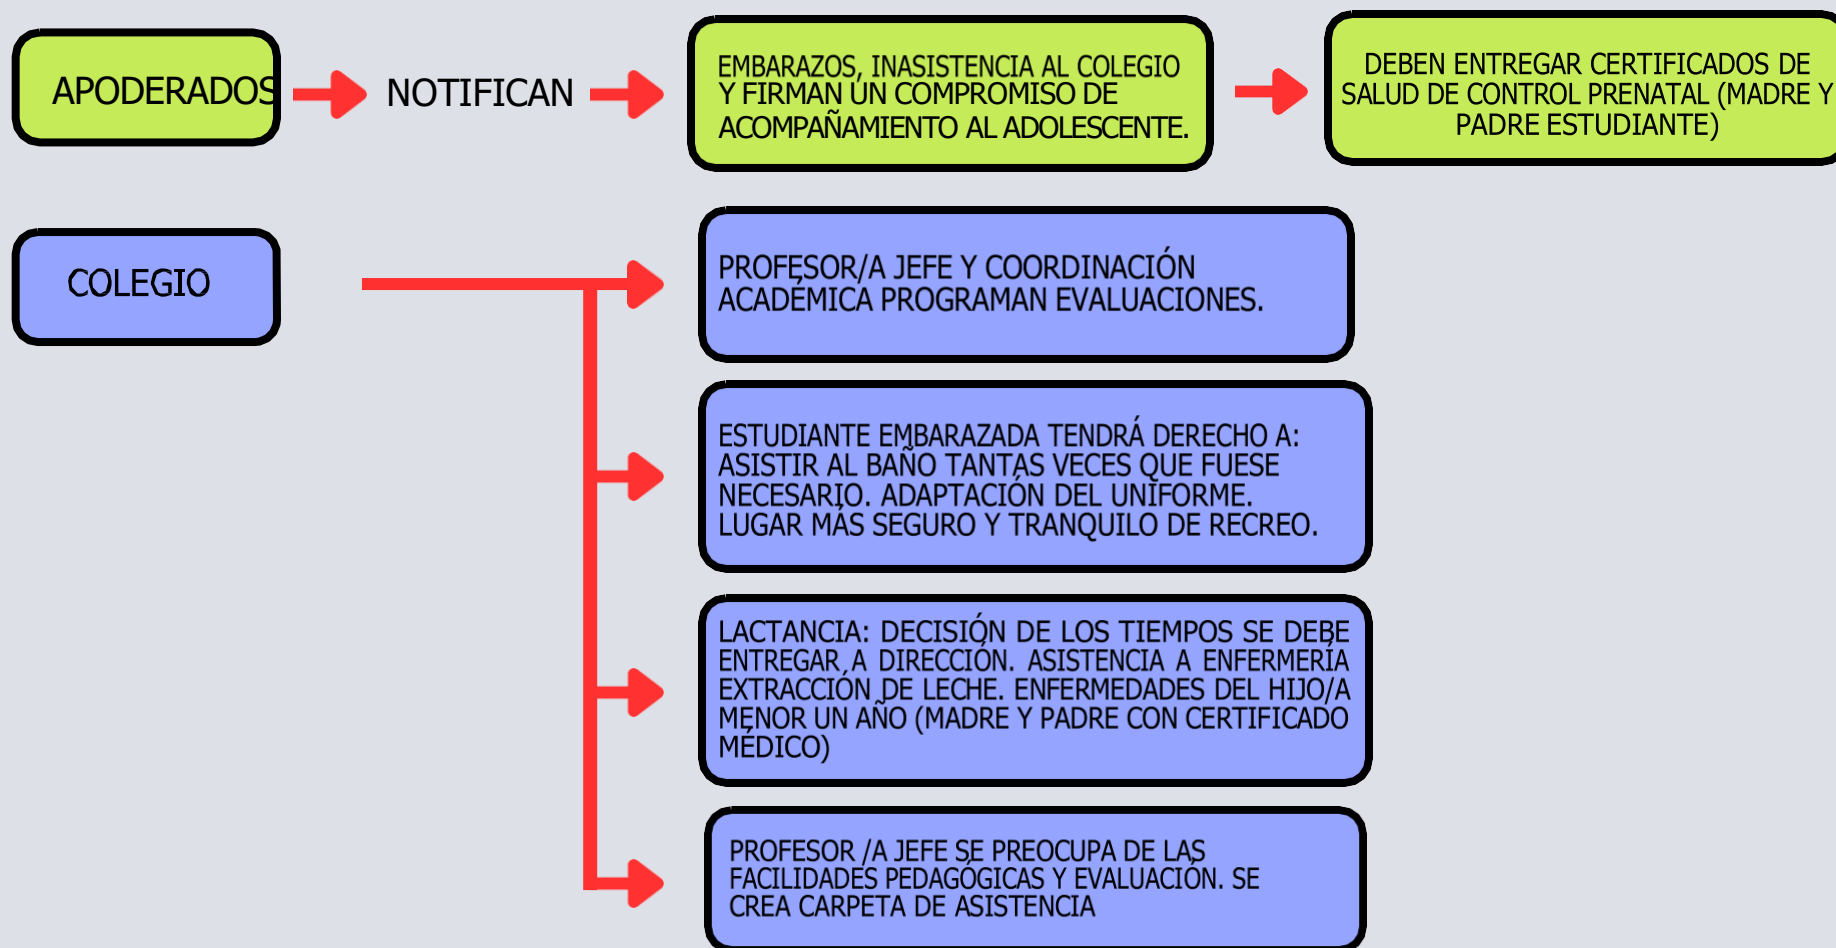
APODERADOS

NOTIFICAN

EMBARAZOS, INASISTENCIA AL COLEGIO Y FIRMAN UN COMPROMISO DE ACOMPAÑAMIENTO AL ADOLESCENTE.

DEBEN ENTREGAR CERTIFICADOS DE SALUD DE CONTROL PRENATAL (MADRE Y PADRE ESTUDIANTE)

COLEGIO

PROFESOR/A JEFE Y COORDINACIÓN ACADÉMICA PROGRAMAN EVALUACIONES.

ESTUDIANTE EMBARAZADA TENDRÁ DERECHO A: ASISTIR AL BAÑO TANTAS VECES QUE FUESE NECESARIO. ADAPTACIÓN DEL UNIFORME. LUGAR MÁS SEGURO Y TRANQUILO DE RECREO.

LACTANCIA: DECISIÓN DE LOS TIEMPOS SE DEBE ENTREGAR A DIRECCIÓN. ASISTENCIA A ENFERMERÍA EXTRACCIÓN DE LECHE. ENFERMEDADES DEL HIJO/A MENOR UN AÑO (MADRE Y PADRE CON CERTIFICADO MÉDICO)

PROFESOR /A JEFE SE PREOCUPA DE LAS FACILIDADES PEDAGÓGICAS Y EVALUACIÓN. SE CREA CARPETA DE ASISTENCIA